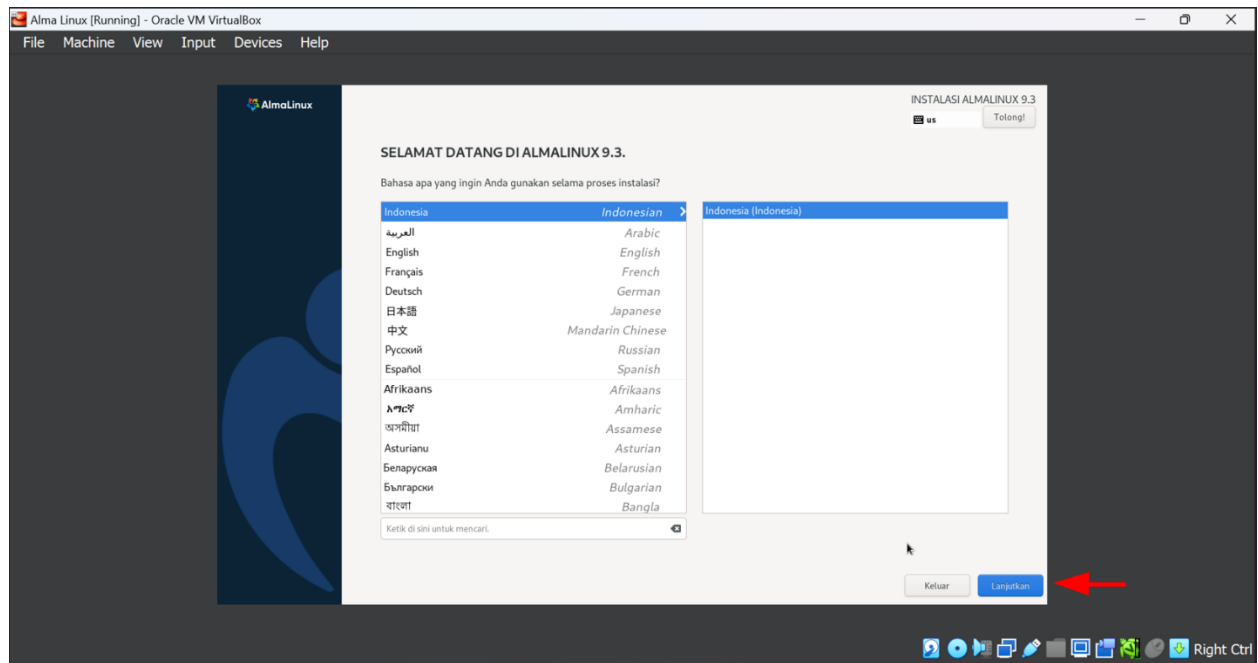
Alma Linux [Running] - Oracle VM VirtualBox

File Machine View Input Devices Help

AlmaLinux

INSTALASI ALMALINUX 9.3

us

Tolong!

SELAMAT DATANG DI ALMALINUX 9.3.

Bahasa apa yang ingin Anda gunakan selama proses instalasi?

| | |
|---|---|
| Indonesia | Indonesian |
| العربية | Arabic |
| English | English |
| Français | French |
| Deutsch | German |
| 日本語 | Japanese |
| 中文 | Mandarin Chinese |
| Русский | Russian |
| Español | Spanish |
| Afrikaans | Afrikaans |
| አማርኛ | Amharic |
| অসমীয়া | Assamese |
| Asturianu | Asturian |
| Беларуская | Belarusian |
| Български | Bulgarian |
| বাংলা | Bangla |

Indonesia (Indonesia)

Ketik di sini untuk mencari.

Keluar

Lanjutkan

Right Ctrl